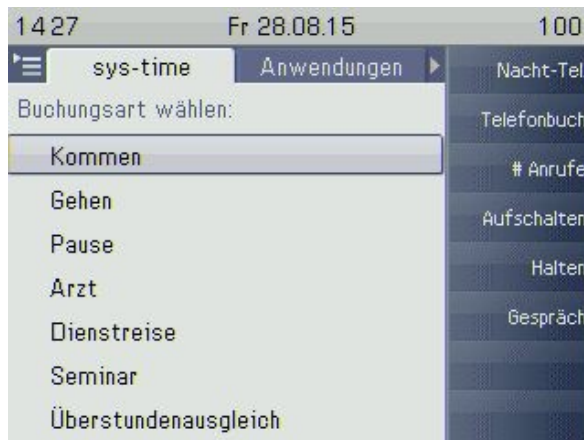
1427 Fr 28.08.15 100

sys-time Anwendungen

Buchungsart wählen:

Kommen

Gehen

Pause

Arzt

Dienstreise

Seminar

Überstundenausgleich

Nacht-Tel

Telefonbuch

# Anrufe

Aufschalten

Halten

Gespräch